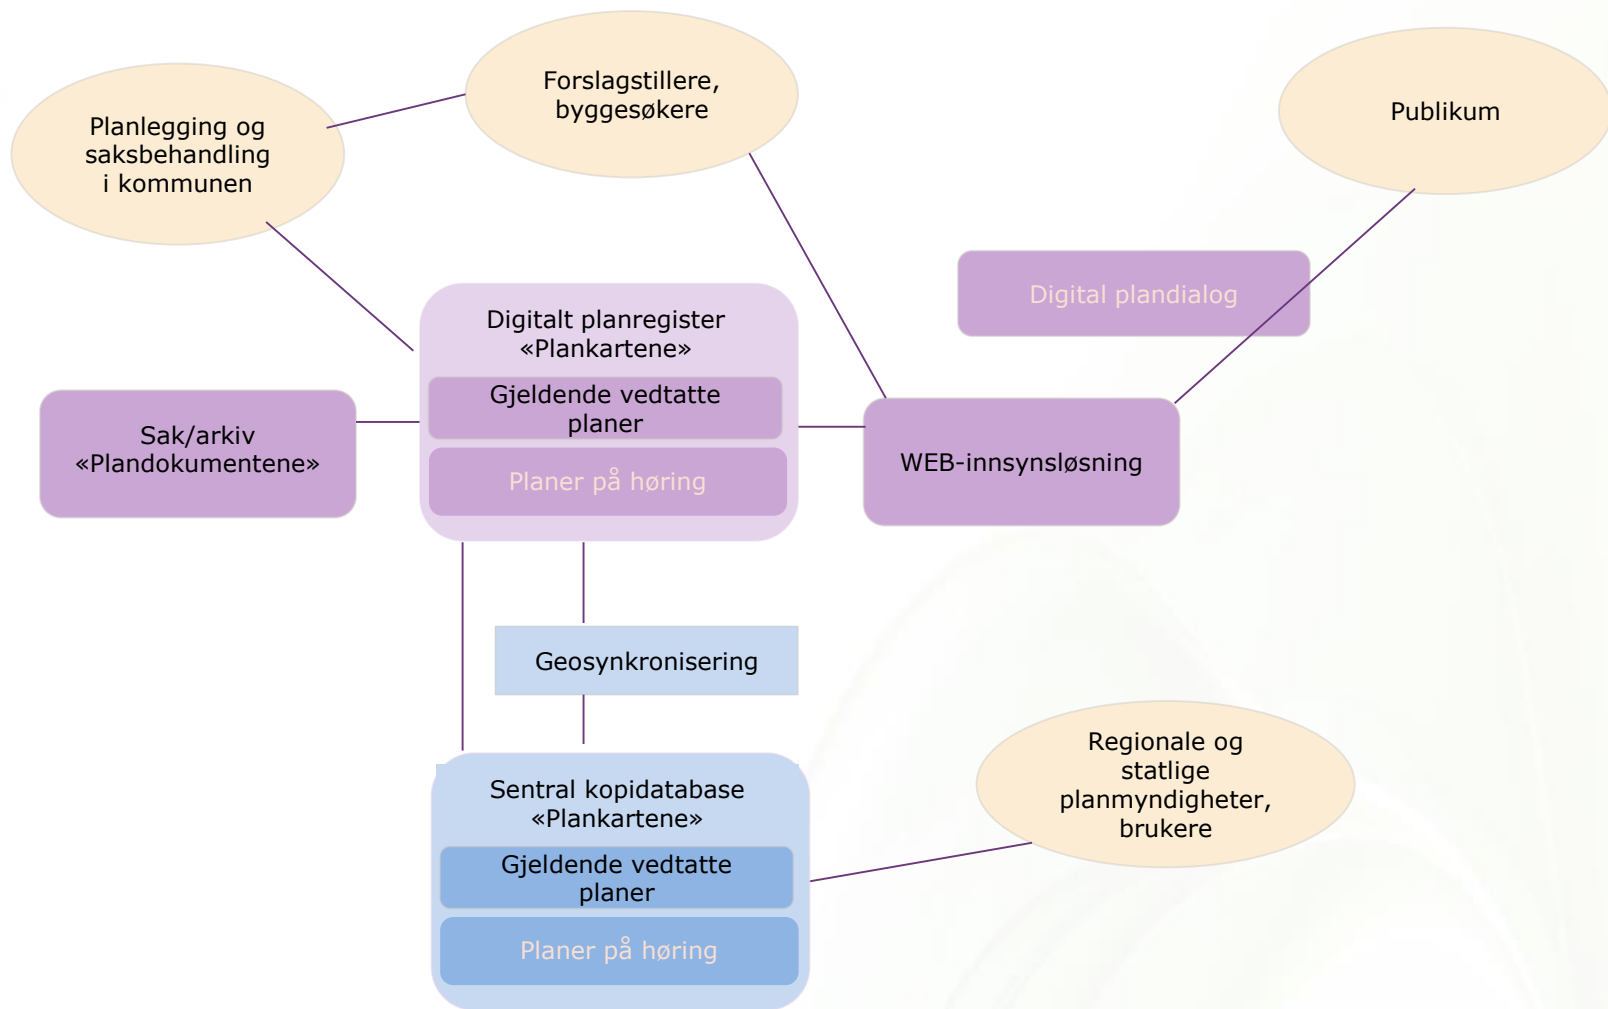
Planlegging og saksbehandling i kommunen

Forslagstillere, byggesøkere

Publikum

Digital plandialog

Digitalt planregister «Plankartene»

Gjeldende vedtatte planer

Planer på høring

Sak/arkiv «Plandokumentene»

WEB-innsynsløsning

Geosynkronisering

Sentral kopidatabase «Plankartene»

Gjeldende vedtatte planer

Planer på høring

Regionale og statlige planmyndigheter, brukere